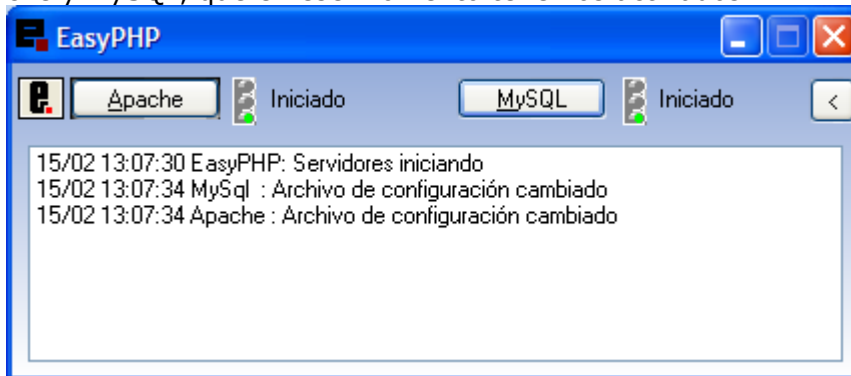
EasyPHP

Apache Iniciado MySQL Iniciado <

15/02 13:07:30 EasyPHP: Servidores iniciando
15/02 13:07:34 MySql : Archivo de configuración cambiado
15/02 13:07:34 Apache : Archivo de configuración cambiado